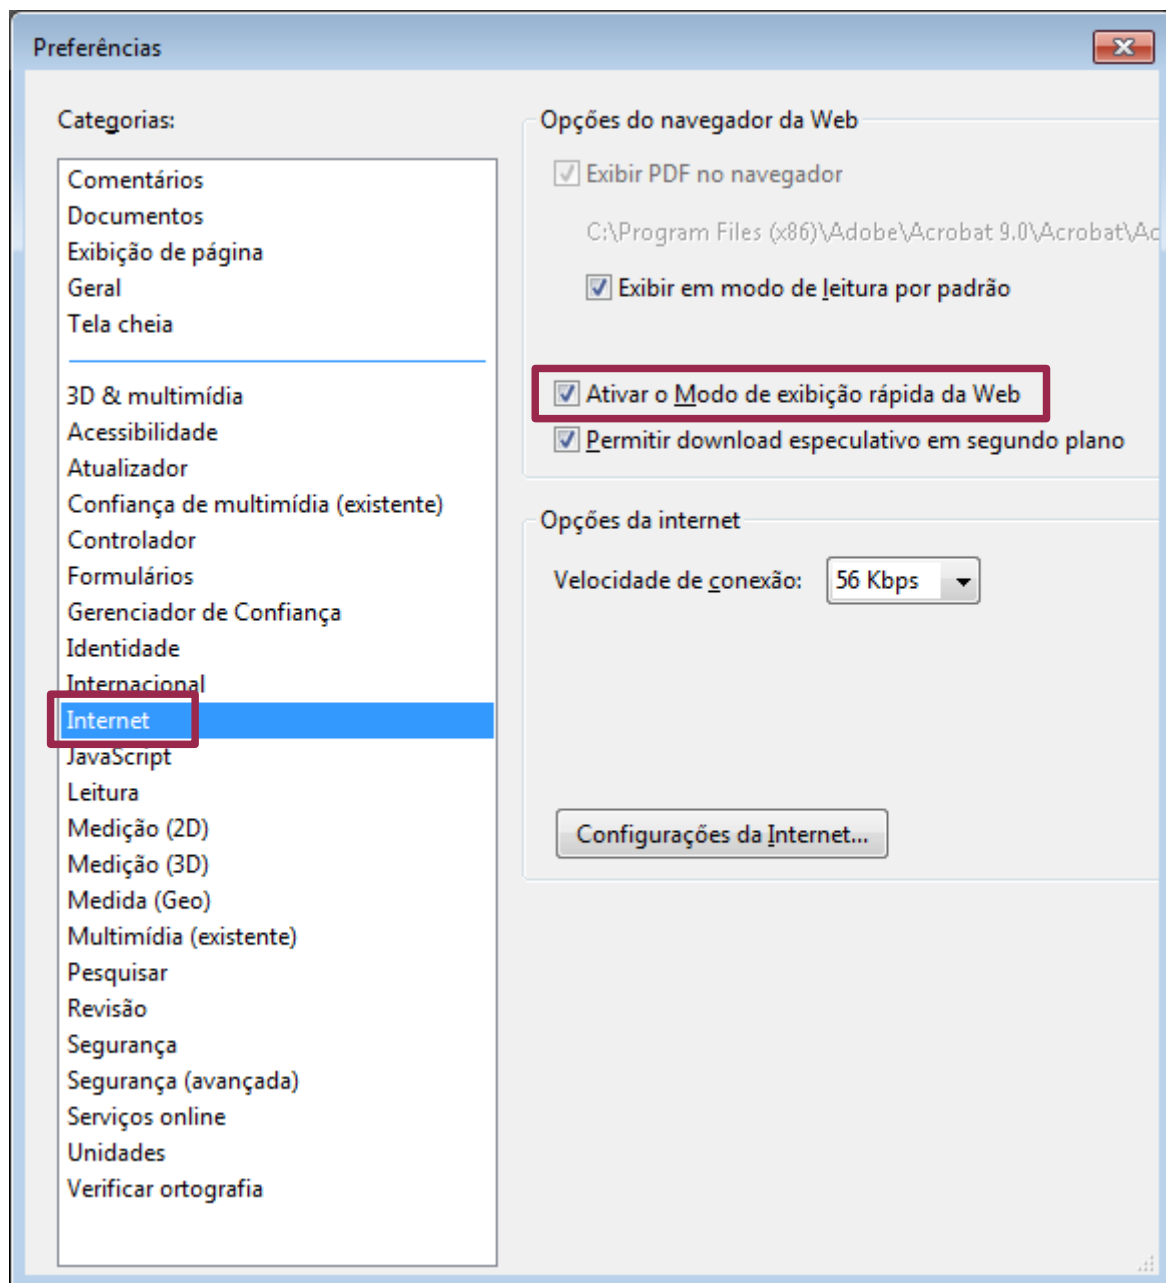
Preferências

Categorias:

Comentários
Documentos
Exibição de página
Geral
Tela cheia

3D & multimídia
Acessibilidade
Atualizador
Confiança de multimídia (existente)
Controlador
Formulários
Gerenciador de Confiança
Identidade
Internacional
Internet
JavaScript
Leitura
Medição (2D)
Medição (3D)
Medida (Geo)
Multimídia (existente)
Pesquisar
Revisão
Segurança
Segurança (avançada)
Serviços online
Unidades
Verificar ortografia

Opções do navegador da Web

Exibir PDF no navegador

C:\Program Files (x86)\Adobe\Acrobat 9.0\Acrobat\Ac

Exibir em modo de leitura por padrão

Ativar o Modo de exibição rápida da Web

Permitir download especulativo em segundo plano

Opções da internet

Velocidade de conexão: 56 Kbps

Configurações da Internet...